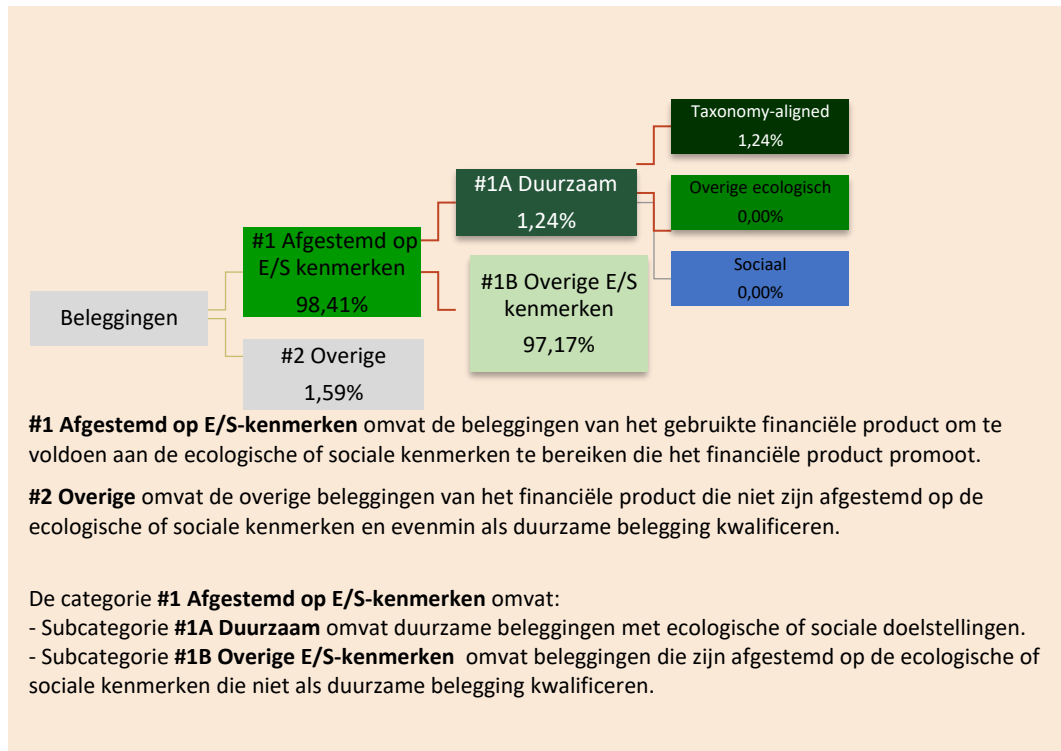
Taxonomy-aligned
1,24%

#1A Duurzaam
1,24%

Overige ecologisch
0,00%

#1 Afgestemd op E/S kenmerken
98,41%

Sociaal
0,00%

#1B Overige E/S kenmerken
97,17%

Beleggingen

#2 Overige
1,59%

**#1 Afgestemd op E/S-kenmerken** omvat de beleggingen van het gebruikte financiële product om te voldoen aan de ecologische of sociale kenmerken te bereiken die het financiële product promoot.

**#2 Overige** omvat de overige beleggingen van het financiële product die niet zijn afgestemd op de ecologische of sociale kenmerken en evenmin als duurzame belegging kwalificeren.

De categorie **#1 Afgestemd op E/S-kenmerken** omvat:
- Subcategorie **#1A Duurzaam** omvat duurzame beleggingen met ecologische of sociale doelstellingen.
- Subcategorie **#1B Overige E/S-kenmerken** omvat beleggingen die zijn afgestemd op de ecologische of sociale kenmerken die niet als duurzame belegging kwalificeren.